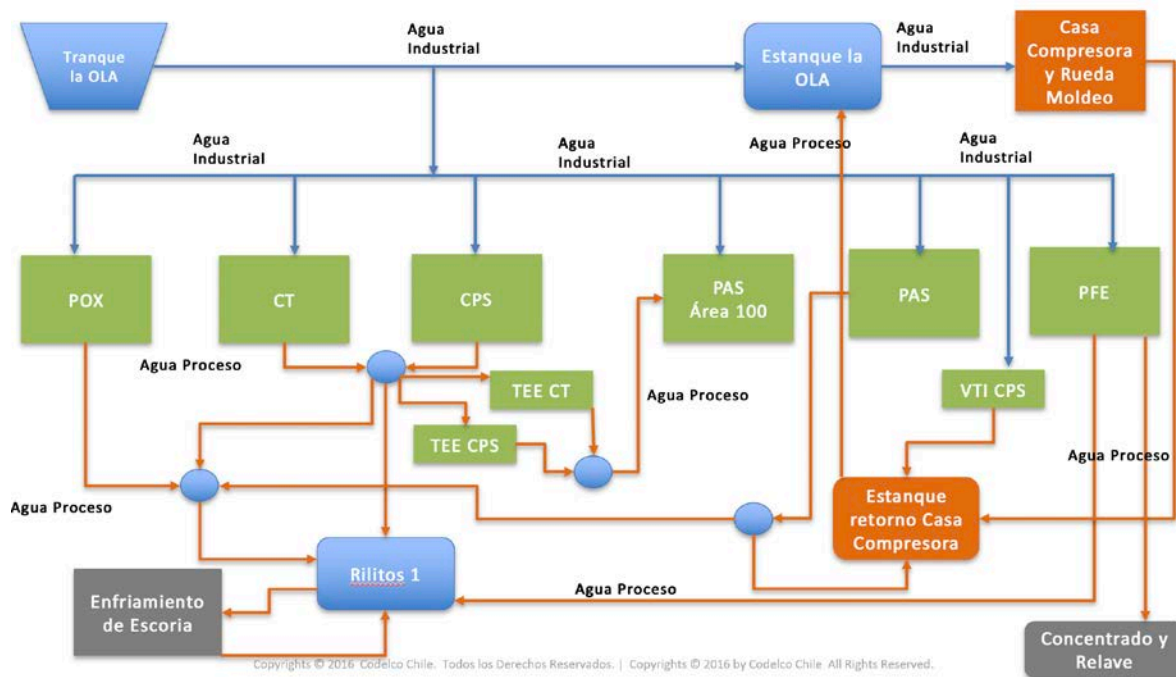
Tranque la OLA

Agua Industrial

Estanque la OLA

Agua Industrial

Casa Compresora y Rueda Moldeo

Agua Industrial

Agua Industrial

Agua Proceso

Agua Industrial

POX

CT

CPS

PAS Área 100

PAS

PFE

Agua Proceso

TEE CT

Agua Proceso

VTI CPS

TEE CPS

Agua Proceso

Agua Proceso

Estanque retorno Casa Compresora

Rilitos 1

Agua Proceso

Enfriamiento de Escoria

Concentrado y Relave

Copyrights © 2016 Codelco Chile. Todos los Derechos Reservados. | Copyrights © 2016 by Codelco Chile All Rights Reserved.